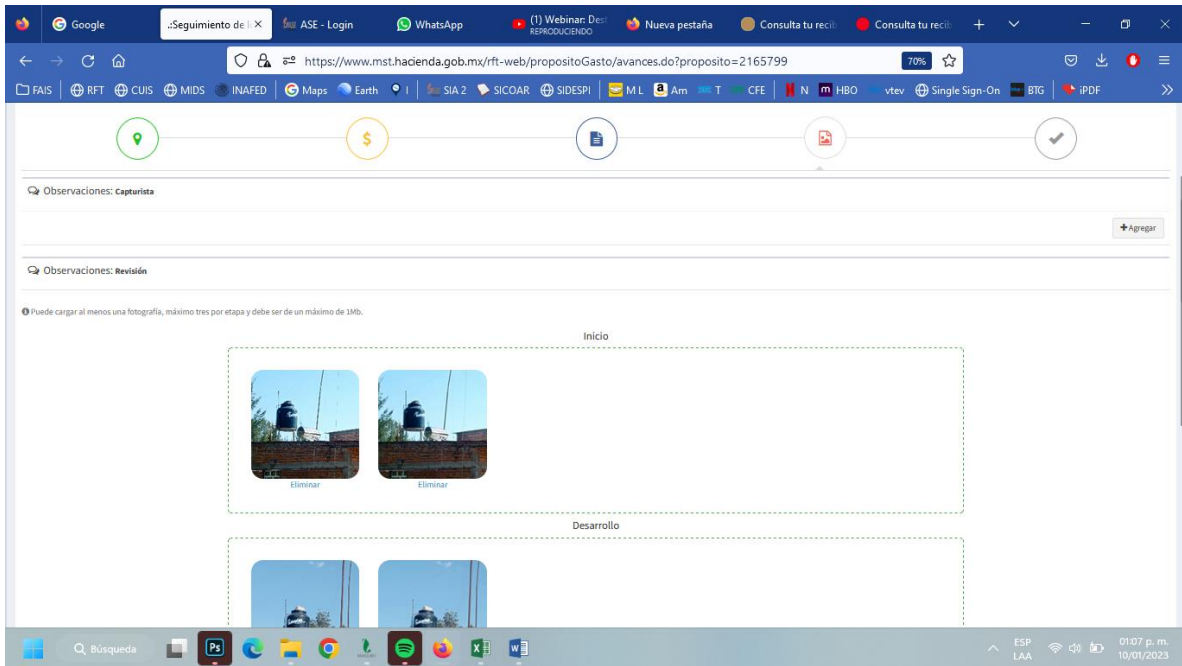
Google | .:Seguimiento de l × | ASE - Login | WhatsApp | (1) Webinar: Des REPRODUCIENDO | Nueva pestaña | Consulta tu recib | Consulta tu recib | +

https://www.mst.hacienda.gob.mx/rft-web/propositoGasto/avances.do?proposito=2165799 70%

FAIS | RFT | CUIS | MIDS | INAFED | Maps | Earth | I | SIA 2 | SICOAR | SIDESPI | M L | Am | T | CFE | N | HBO | vtev | Single Sign-On | BTG | iPDF

Observaciones: Capturista

+Agregar

Observaciones: Revisión

Puede cargar al menos una fotografía, máximo tres por etapa y debe ser de un máximo de 1Mb.

Inicio

Eliminar Eliminar

Desarrollo

Búsqueda

ESP LAA 01:07 p. m. 10/01/2023